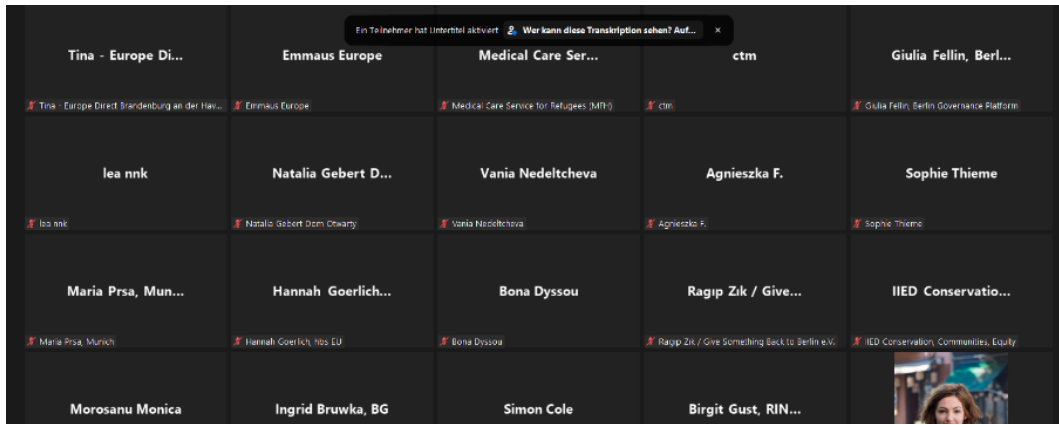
Ein Teilnehmer hat Untertitel aktiviert Wer kann diese Transkription sehen? Auf... ×

Tina - Europe Di...
Tina - Europe Direct Brandenburg an der Hav...

Emmaus Europe
Emmaus Europe

Medical Care Ser...
Medical Care Service for Refugees (MFH)

ctm
ctm

Giulia Fellin, Berl...
Giulia Fellin, Berlin Governance Platform

lea nnk
lea nnk

Natalia Gebert D...
Natalia Gebert Dom Otwarty

Vania Nedeltcheva
Vania Nedeltcheva

Agnieszka F.
Agnieszka F.

Sophie Thieme
Sophie Thieme

Maria Prsa, Mun...
Maria Prsa, Munich

Hannah Goerlich...
Hannah Goerlich, hbs EU

Bona Dyssou
Bona Dyssou

Ragıp Zık / Give...
Ragıp Zık / Give Something Back to Berlin e.V.

IIED Conservatio...
IIED Conservation, Communities, Equity

Morosanu Monica

Ingrid Bruwka, BG

Simon Cole

Birgit Gust, RIN...